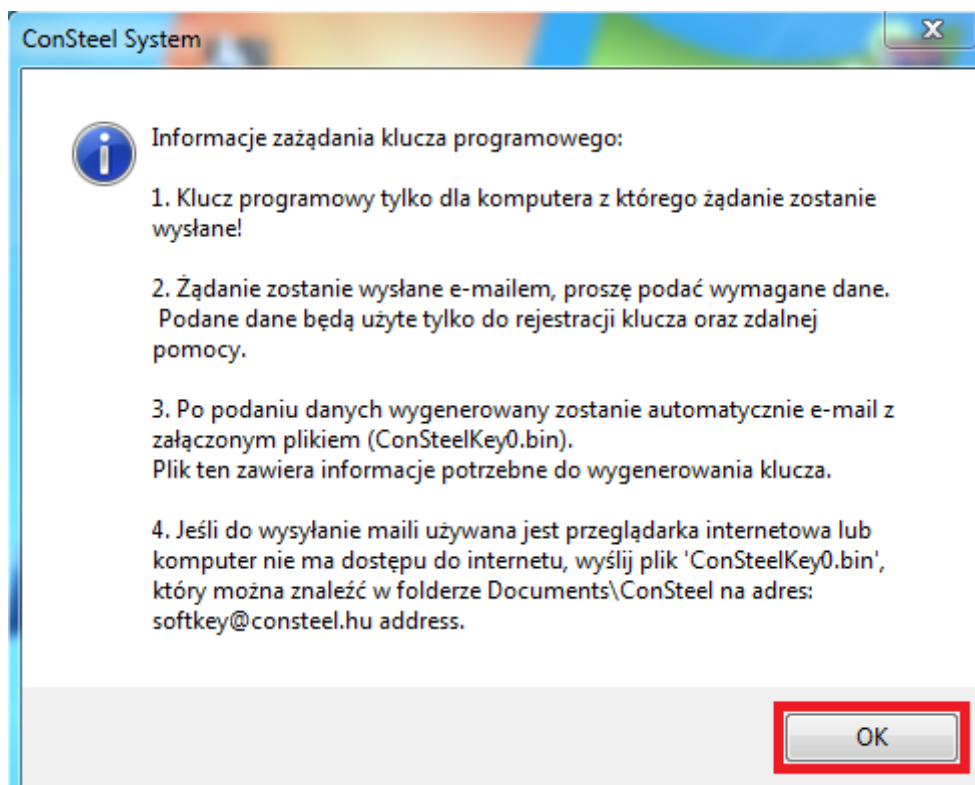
ConSteel System

Informacje zażądania klucza programowego:

1. Klucz programowy tylko dla komputera z którego żądanie zostanie wysłane!

2. Żądanie zostanie wysłane e-mailem, proszę podać wymagane dane. Podane dane będą użyte tylko do rejestracji klucza oraz zdalnej pomocy.

3. Po podaniu danych wygenerowany zostanie automatycznie e-mail z załączonym plikiem (ConSteelKey0.bin).
Plik ten zawiera informacje potrzebne do wygenerowania klucza.

4. Jeśli do wysyłanie maili używana jest przeglądarka internetowa lub komputer nie ma dostępu do internetu, wyślij plik 'ConSteelKey0.bin', który można znaleźć w folderze Documents\ConSteel na adres: softkey@consteel.hu address.

OK